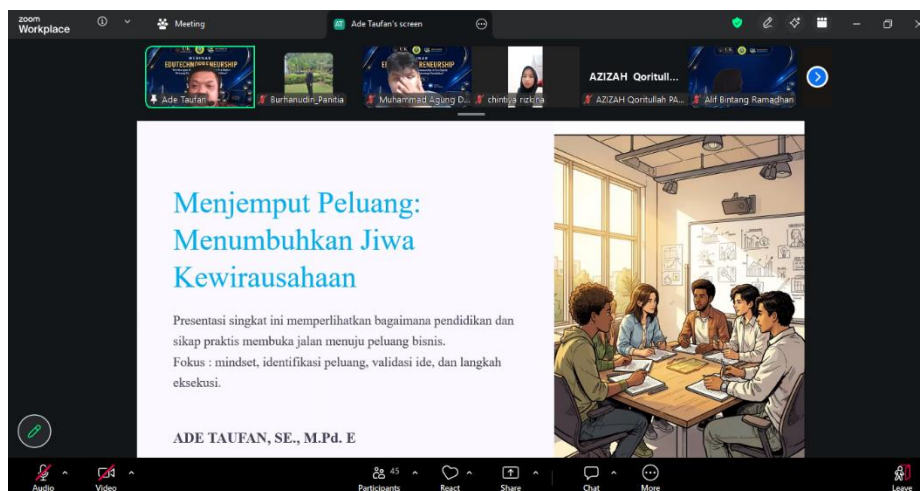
zoom Workplace

Meeting

AT Ade Taufan's screen

EDUTECHNOPRENEURSHIP

Ade Taufan

Burhanudin_Panitia

Muhammad Agung D...

chintya rizkina

AZIZAH Qoritull...

AZIZAH Qoritullah PA...

Alif Bintang Ramadhan

Menjemput Peluang: Menumbuhkan Jiwa Kewirausahaan

Presentasi singkat ini memperlihatkan bagaimana pendidikan dan sikap praktis membuka jalan menuju peluang bisnis.
Fokus : mindset, identifikasi peluang, validasi ide, dan langkah eksekusi.

ADE TAUFAN, SE., M.Pd. E

Audio

Video

45

Participants

React

Share

Chat

More

Leave